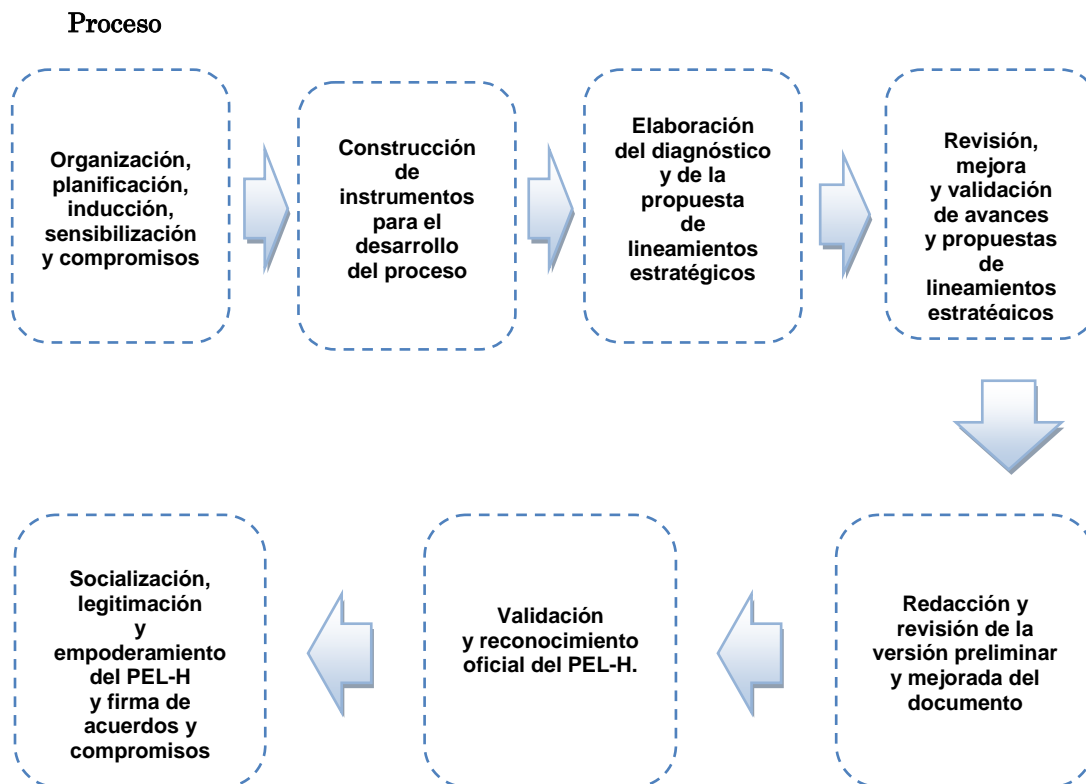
Proceso

Organización, planificación, inducción, sensibilización y compromisos

Construcción de instrumentos para el desarrollo del proceso

Elaboración del diagnóstico y de la propuesta de lineamientos estratégicos

Revisión, mejora y validación de avances y propuestas de lineamientos estratégicos

Redacción y revisión de la versión preliminar y mejorada del documento

Validación y reconocimiento oficial del PEL-H.

Socialización, legitimación y empoderamiento del PEL-H y firma de acuerdos y compromisos